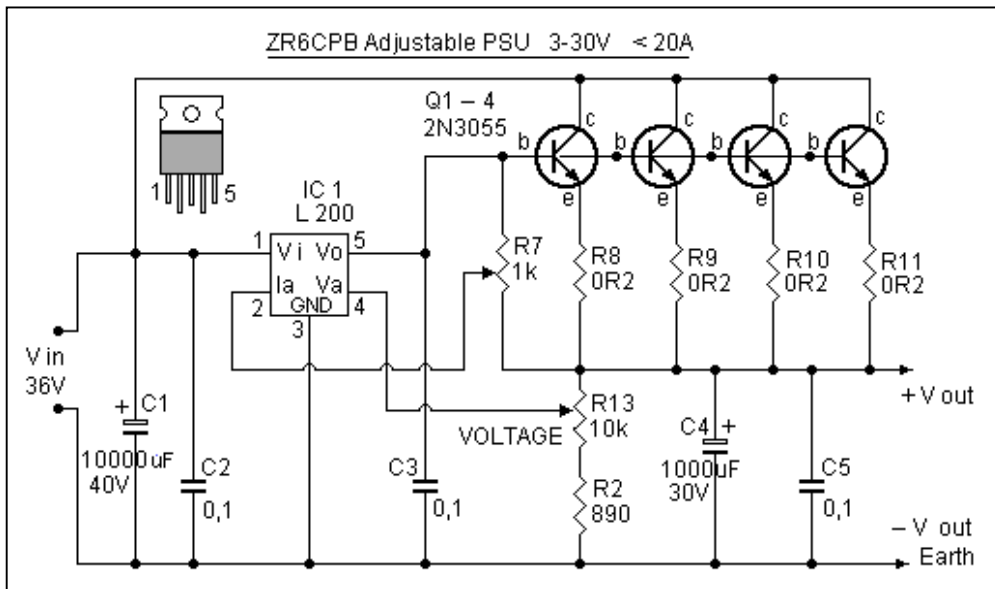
ZR6CPB Adjustable PSU 3-30V < 20A

1 5

Q1 – 4
2N3055

b c e
b c e
b c e
b c e

IC 1
L 200

1 Vi Vo 5
Ia Va
2 GND 4
3

R7
1k

R8
0R2

R9
0R2

R10
0R2

R11
0R2

V in
36V

+ C1
10000uF
40V

C2
0,1

C3
0,1

VOLTAGE

R13
10k

R2
890

C4 +
1000uF
30V

C5
0,1

+V out

– V out
Earth